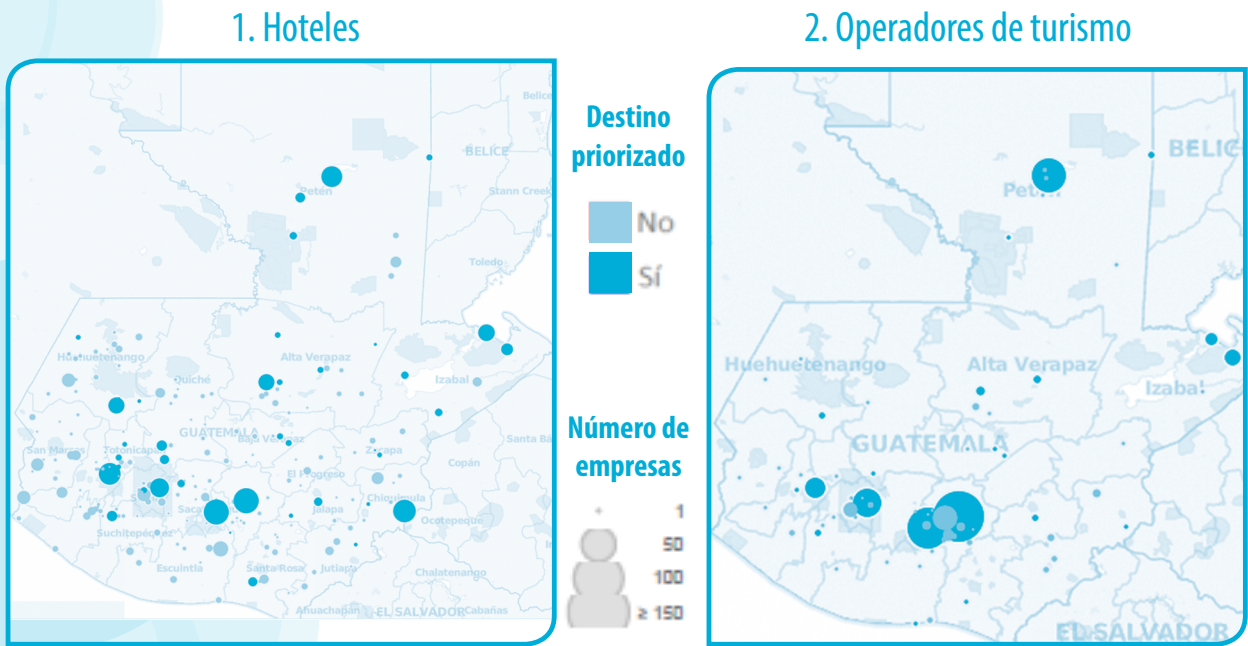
1. Hoteles

Belice
BELICE
Stann Creek
Peten
Toledo
Huehuetenango
Alta Verapaz
Quiché
Izabal
GUATEMALA
Totonicapán
Baja Verapaz
Zacapa
San Marcos
Santa Bárbara
El Progreso
Copán
Sacatepéquez
Jalapa
Chiquimula
Ocotepeque
Suchitepéquez
Escuintla
Jutiapa
Santa Rosa
Chalatenango
Ahuachapán
EL SALVADOR
Cabañas

Destino priorizado
No
Sí

Número de empresas
1
50
100
≥ 150

2. Operadores de turismo

BELICE
Petén
Huehuetenango
Alta Verapaz
Izabal
GUATEMALA
EL SALVADOR